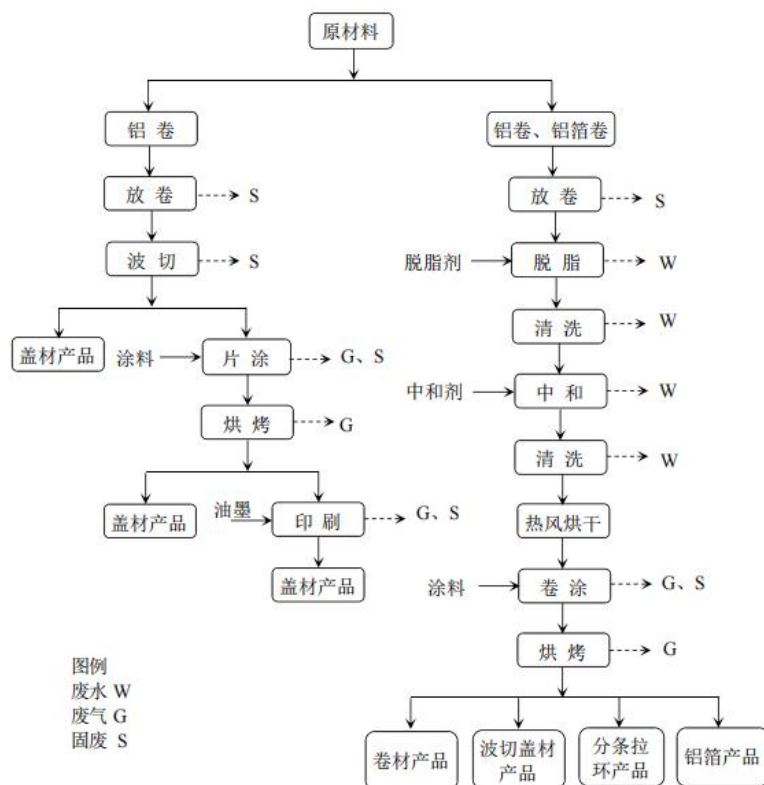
原材料

铝卷

放卷 S

波切 S

盖材产品

涂料 片涂 G、S

烘烤 G

盖材产品

油墨 印刷 G、S

盖材产品

铝卷、铝箔卷

放卷 S

脱脂剂 脱脂 W

清洗 W

中和剂 中和 W

清洗 W

热风烘干

涂料 卷涂 G、S

烘烤 G

卷材产品

波切盖材产品

分条拉环产品

铝箔产品

图例
废水 W
废气 G
固废 S